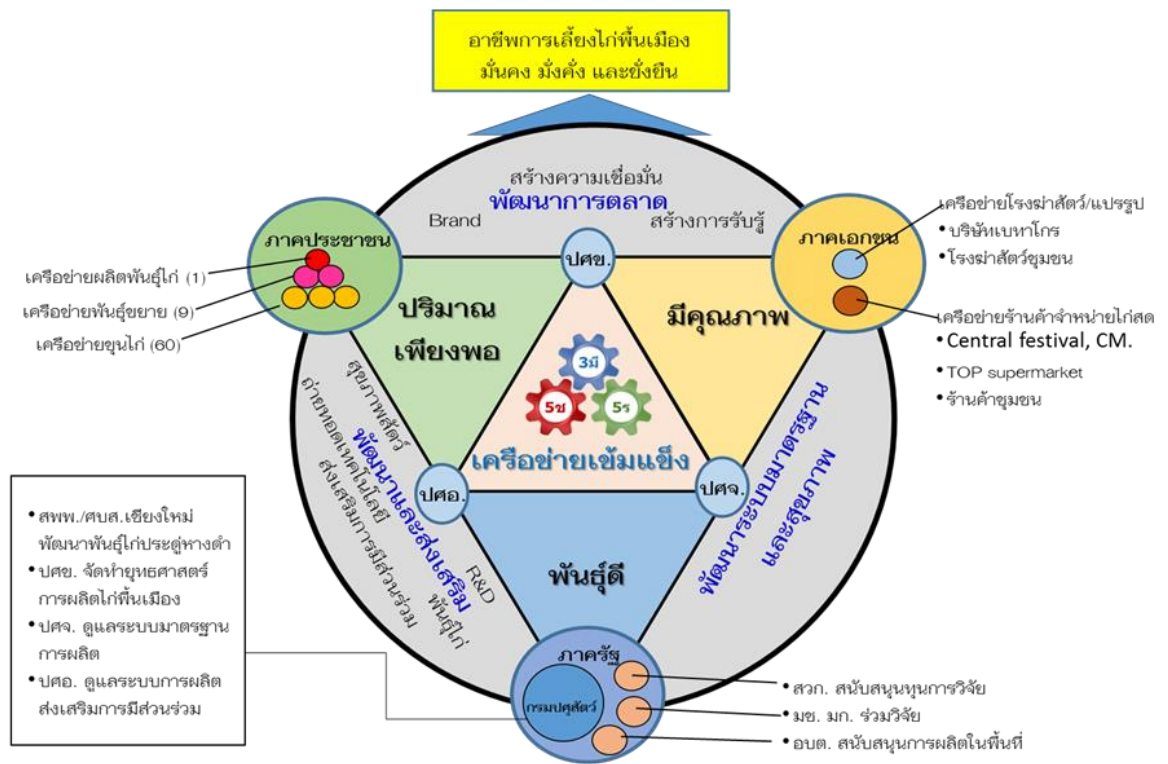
อาชีพการเลี้ยงไก่พื้นเมือง
มั่นคง มั่งคั่ง และยั่งยืน

สร้างความเชื่อมั่น
พัฒนาการตลาด
Brand
สร้างการรับรู้

ภาคประชาชน
เครือข่ายผลิตพันธุ์ไก่ (1)
เครือข่ายพันธุ์ขยาย (9)
เครือข่ายขุนไก่ (60)

ภาคเอกชน
เครือข่ายโรงฆ่าสัตว์/แปรรูป
• บริษัทเบทาโกร
• โรงฆ่าสัตว์ชุมชน
เครือข่ายร้านค้าจำหน่ายไก่สด
• Central festival, CM.
• TOP supermarket
• ร้านค้าชุมชน

ปศข.
ปริมาณ
เพียงพอ
มีคุณภาพ
3มี
5ช
5ร
เครือข่ายเข้มแข็ง
ปศอ.
ปศจ.
พันธุ์ดี

สุขภาพสัตว์
ถ่ายทอดเทคโนโลยี
ส่งเสริมการมีส่วนร่วม
พัฒนาและส่งเสริม
R&D
พันธุ์ไก่

พัฒนาระบบมาตรฐาน
และสุขภาพ

• สพพ./ศบส.เชียงใหม่ พัฒนาพันธุ์ไก่ประดู่หางดำ
• ปศข. จัดทำยุทธศาสตร์การผลิตไก่พื้นเมือง
• ปศจ. ดูแลระบบมาตรฐานการผลิต
• ปศอ. ดูแลระบบการผลิต ส่งเสริมการมีส่วนร่วม

ภาครัฐ
กรมปศุสัตว์
• สวก. สนับสนุนทุนการวิจัย
• มช. มก. ร่วมวิจัย
• อบต. สนับสนุนการผลิตในพื้นที่